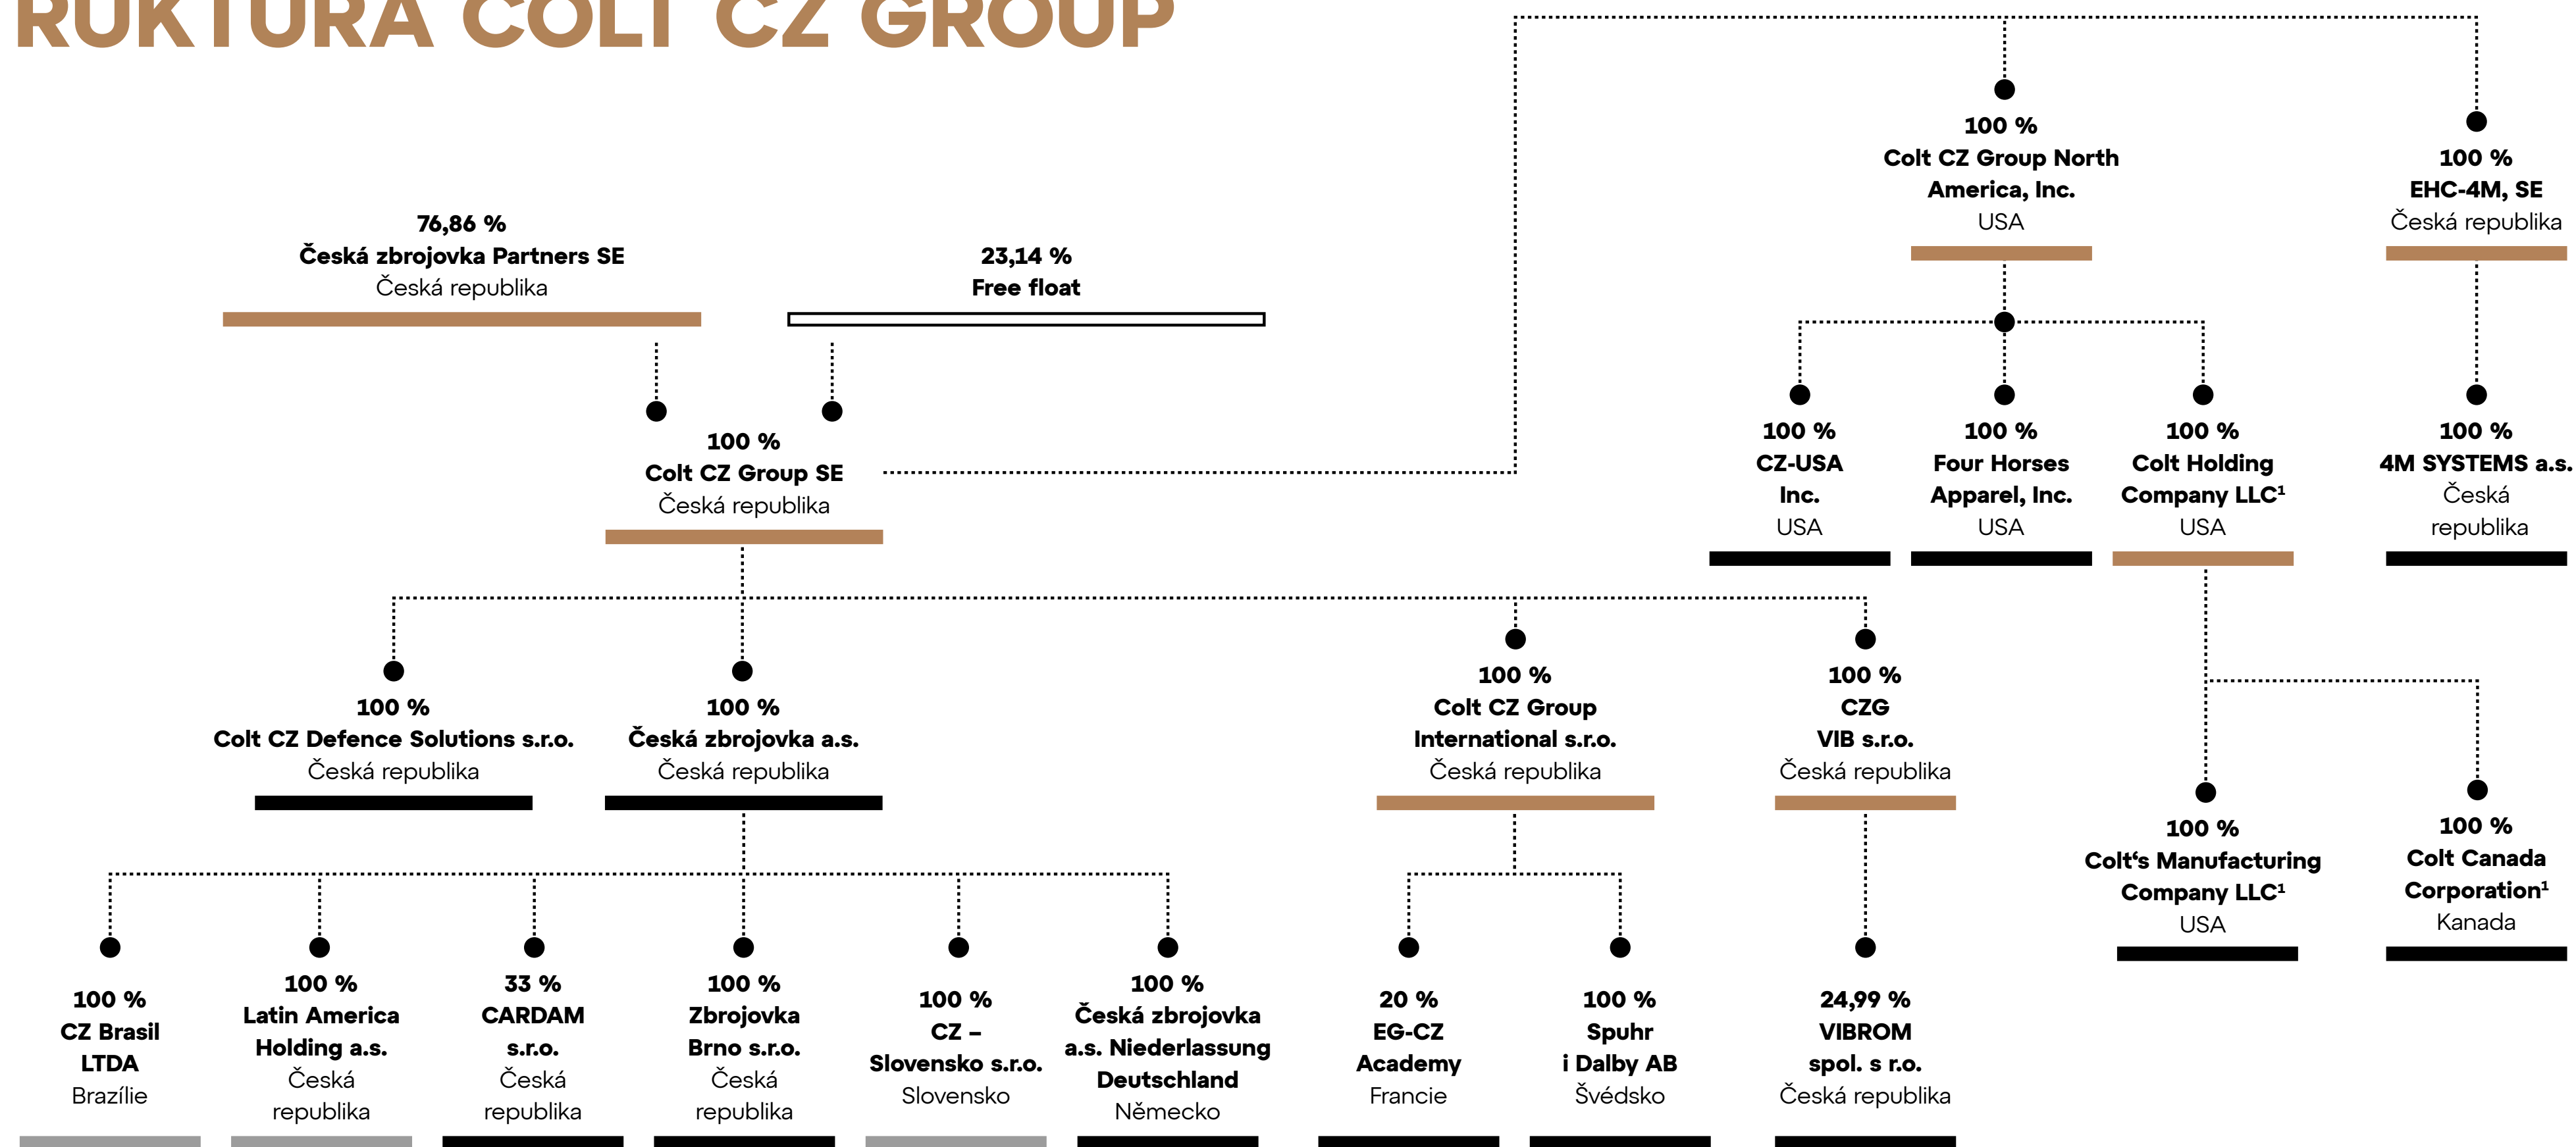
RUKTURA COLT CZ GROUP

76,86 %
Česká zbrojovka Partners SE
Česká republika

23,14 %
Free float

100 %
Colt CZ Group SE
Česká republika

100 %
Colt CZ Group North America, Inc.
USA

100 %
EHC-4M, SE
Česká republika

100 %
CZ-USA Inc.
USA

100 %
Four Horses Apparel, Inc.
USA

100 %
Colt Holding Company LLC¹
USA

100 %
4M SYSTEMS a.s.
Česká republika

100 %
Colt CZ Defence Solutions s.r.o.
Česká republika

100 %
Česká zbrojovka a.s.
Česká republika

100 %
Colt CZ Group International s.r.o.
Česká republika

100 %
CZG VIB s.r.o.
Česká republika

100 %
Colt‘s Manufacturing Company LLC¹
USA

100 %
Colt Canada Corporation¹
Kanada

100 %
CZ Brasil LTDA
Brazílie

100 %
Latin America Holding a.s.
Česká republika

33 %
CARDAM s.r.o.
Česká republika

100 %
Zbrojovka Brno s.r.o.
Česká republika

100 %
CZ – Slovensko s.r.o.
Slovensko

100 %
Česká zbrojovka a.s. Niederlassung Deutschland
Německo

20 %
EG-CZ Academy
Francie

100 %
Spuhr i Dalby AB
Švédsko

24,99 %
VIBROM spol. s r.o.
Česká republika